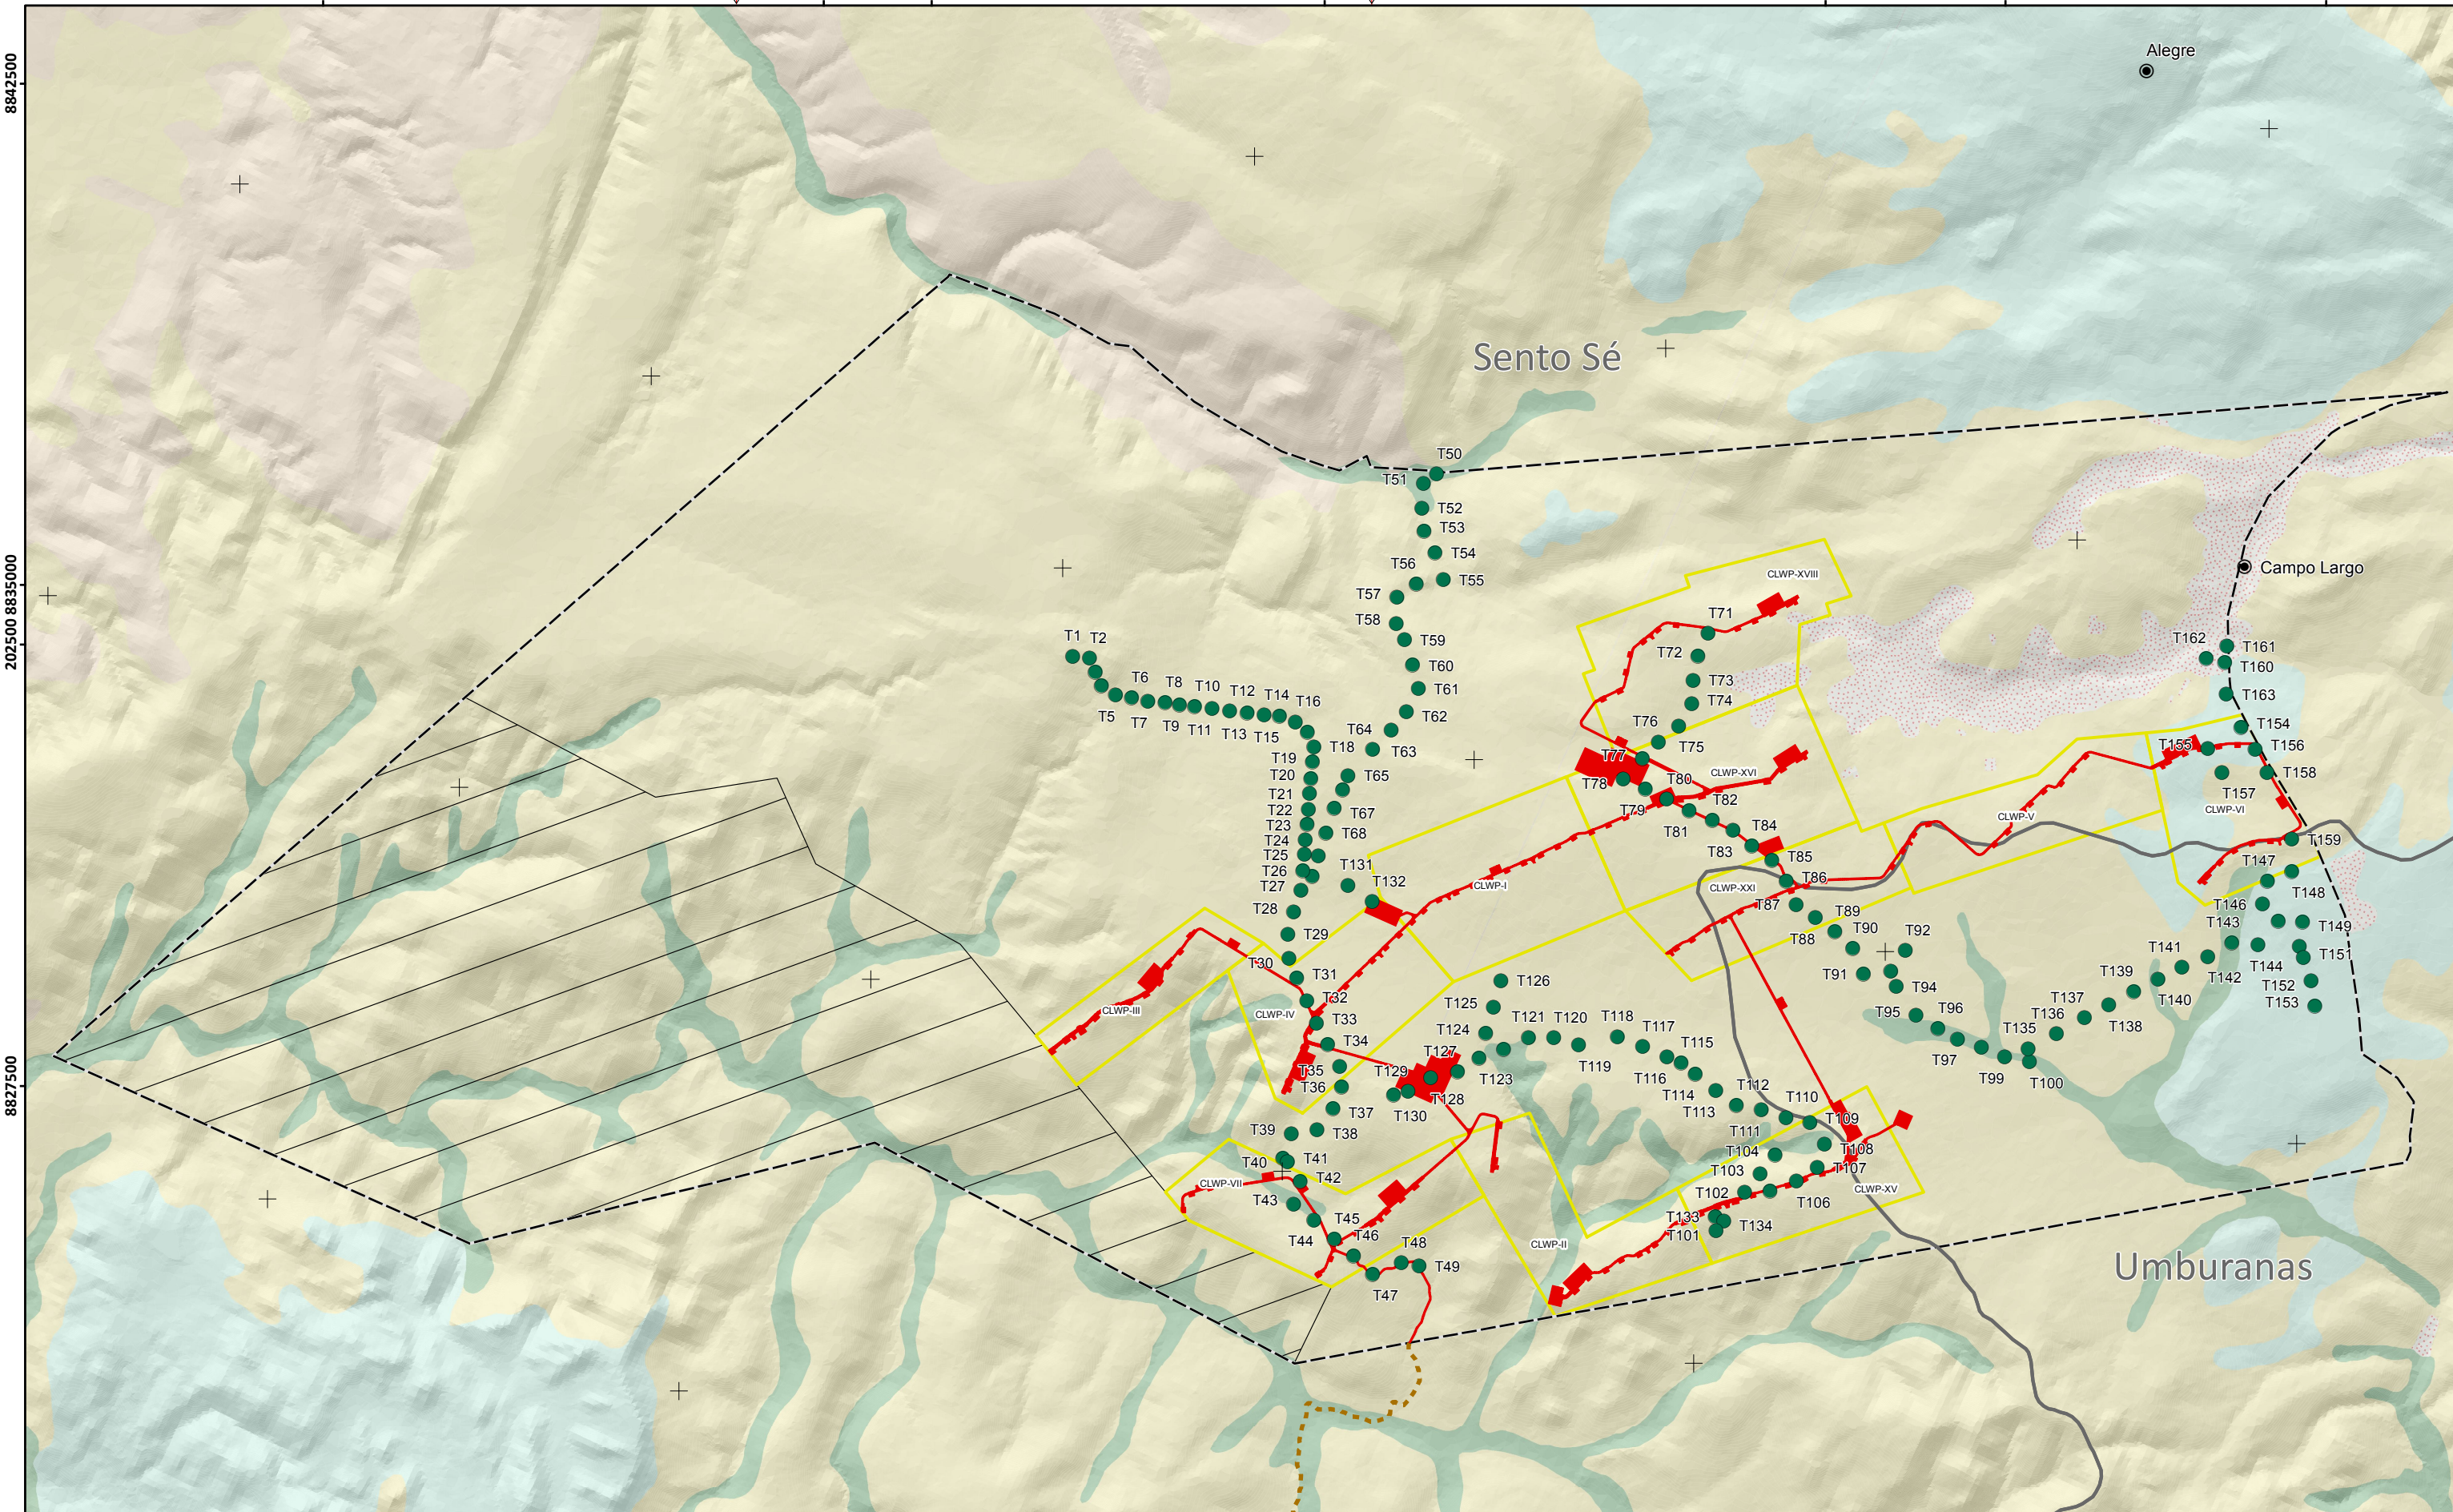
8842500

202500 8835000

8827500

Alegre

Sento Sé

Campo Largo

Umburanas

T50
T51
T52
T53
T54
T55
T56
T57
T58
T59
T60
T61
T62
T63
T64
T65
T67
T68
T1 T2
T5
T6
T7
T8
T9
T10
T11
T12
T13
T14
T15
T16
T18
T19
T20
T21
T22
T23
T24
T25
T26
T27
T28
T29
T30
T31
T32
T33
T34
T35
T36
T37
T38
T39
T40
T41
T42
T43
T44
T45
T46
T47
T48
T49
T131
T132
CLWP-XVIII
T71
T72
T73
T74
T75
T76
T77
T78
T79
T80
T81
T82
T83
T84
T85
T86
T87
T88
T89
T90
T91
T92
T94
T95
T96
T97
T99
T100
CLWP-XVI
CLWP-I
CLWP-XXI
CLWP-III
CLWP-IV
CLWP-VII
CLWP-II
CLWP-XV
CLWP-V
CLWP-VI
T126
T125
T124
T121
T120
T118
T117
T115
T119
T116
T114
T113
T112
T111
T110
T109
T108
T107
T106
T104
T103
T102
T133
T101
T134
T123
T127
T128
T129
T130
T135
T136
T137
T138
T139
T140
T141
T142
T143
T144
T146
T147
T148
T149
T151
T152
T153
T154
T155
T156
T157
T158
T159
T160
T161
T162
T163